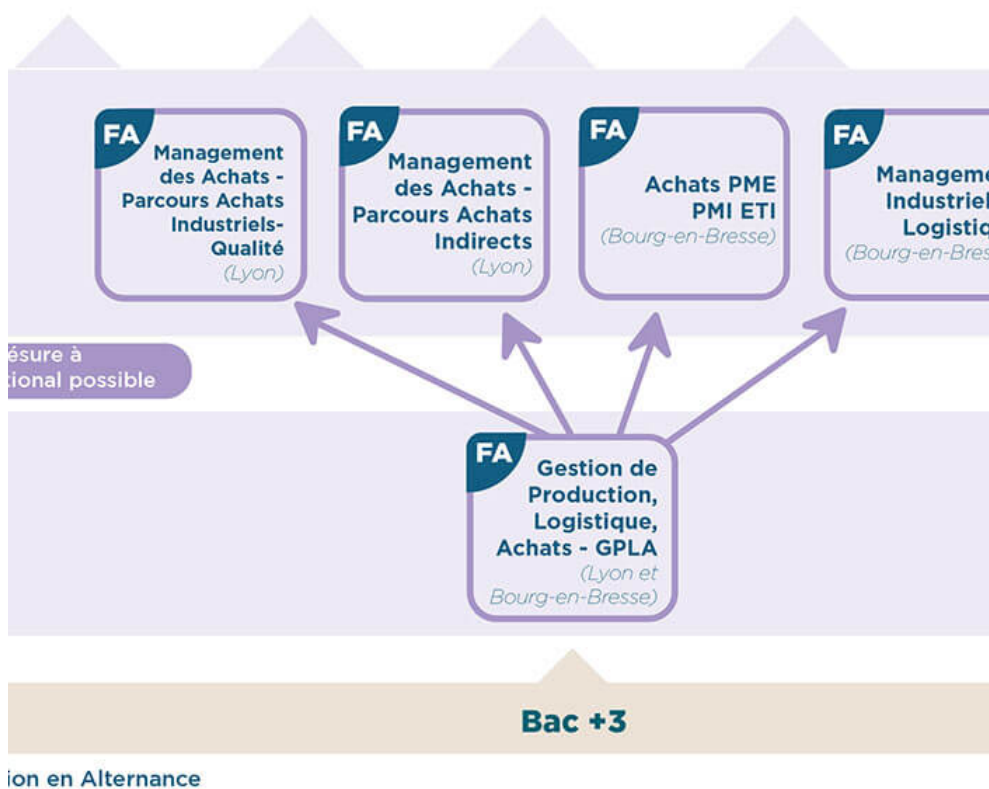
FA
Management des Achats - Parcours Achats Industriels-Qualité
(Lyon)

FA
Management des Achats - Parcours Achats Indirects
(Lyon)

FA
Achats PME PMI ETI
(Bourg-en-Bresse)

FA
Manageme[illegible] Industriel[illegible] Logistiq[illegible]
(Bourg-en-Bres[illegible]

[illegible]ésure à
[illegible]tional possible

FA
Gestion de Production, Logistique, Achats - GPLA
(Lyon et Bourg-en-Bresse)

Bac +3

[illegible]ion en Alternance